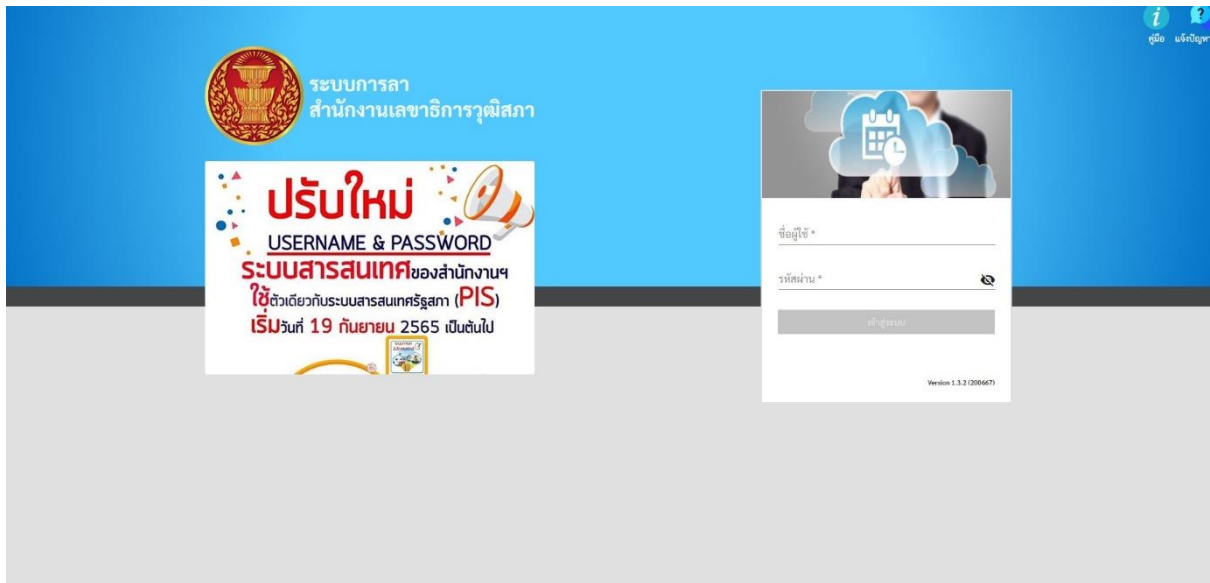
คู่มือ แจ้งปัญหา

ระบบการลา
สำนักงานเลขาธิการวุฒิสภา

ปรับใหม่
USERNAME & PASSWORD
ระบบสารสนเทศของสำนักงานฯ
ใช้ตัวเดียวกับระบบสารสนเทศรัฐสภา (PIS)
เริ่มวันที่ 19 กันยายน 2565 เป็นต้นไป

ชื่อผู้ใช้ *

รหัสผ่าน *

เข้าสู่ระบบ

Version 1.3.2 (200667)